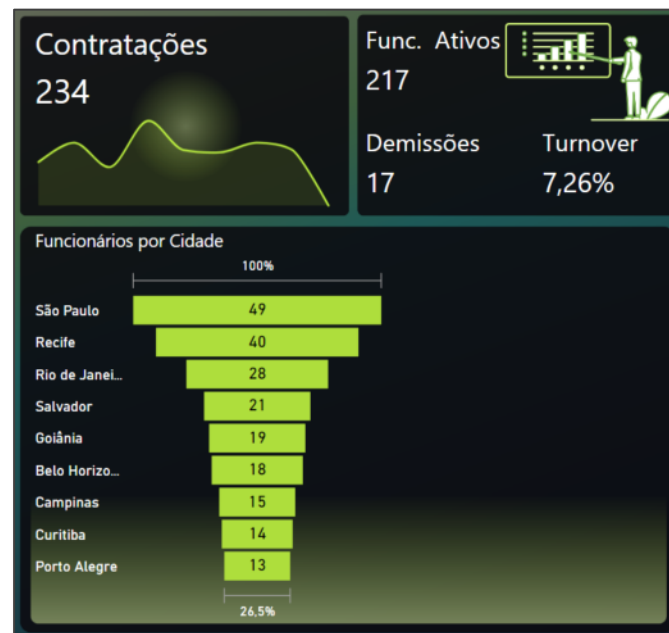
Contratações
234

Func. Ativos
217

Demissões
17

Turnover
7,26%

Funcionários por Cidade

100%

| | |
|---|---|
| São Paulo | 49 |
| Recife | 40 |
| Rio de Janei... | 28 |
| Salvador | 21 |
| Goiânia | 19 |
| Belo Horizo... | 18 |
| Campinas | 15 |
| Curitiba | 14 |
| Porto Alegre | 13 |

26,5%